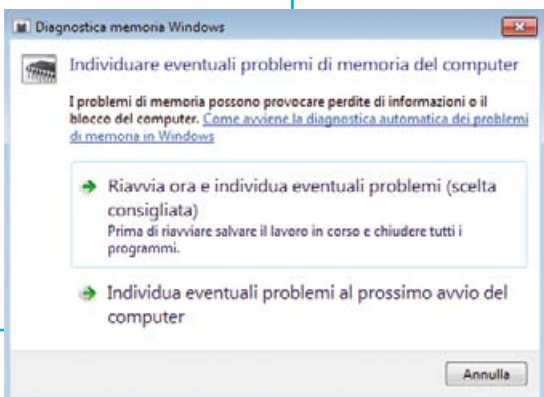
Diagnostica memoria Windows

Individuare eventuali problemi di memoria del computer

I problemi di memoria possono provocare perdite di informazioni o il blocco del computer. Come avviene la diagnostica automatica dei problemi di memoria in Windows

Riavvia ora e individua eventuali problemi (scelta consigliata)
Prima di riavviare salvare il lavoro in corso e chiudere tutti i programmi.

Individua eventuali problemi al prossimo avvio del computer

Annulla